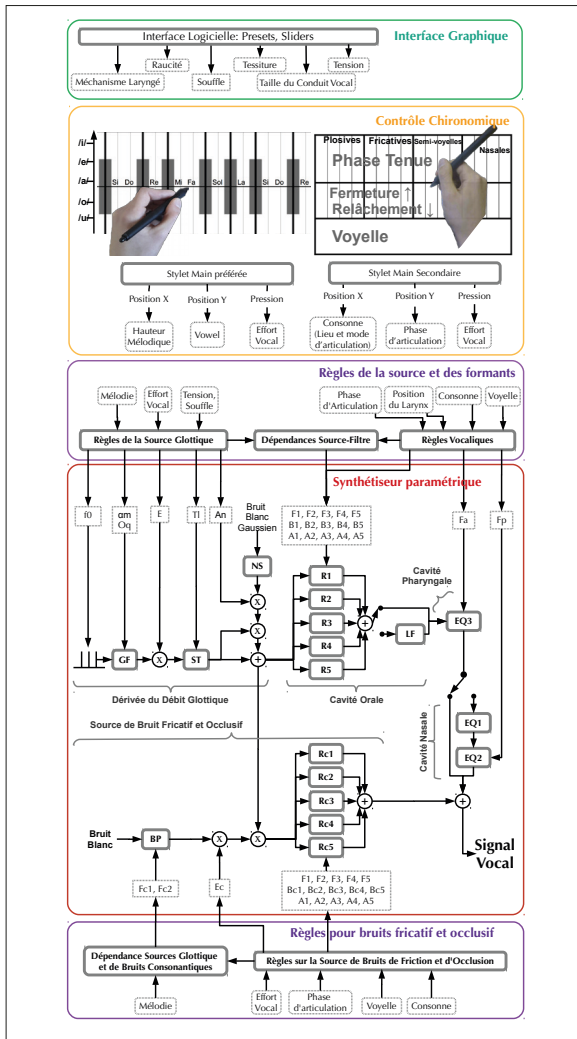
Interface Graphique

Interface Logicielle: Presets, Sliders

Raucité
Tessiture
Tension
Mécanisme Laryngé
Souffle
Taille du Conduit Vocal

Contrôle Chironomique

/i/
/e/
/a/
/o/
/u/

Si Do Re Mi Fa Sol La Si Do Re

Plosives Fricatives Semi-voyelles Nasales
Phase Tenue
Fermeture ↑
Relâchement ↓
Voyelle

Stylet Main préférée
Position X
Position Y
Pression
Hauteur Mélodique
Vowel
Effort Vocal

Stylet Main Secondaire
Position X
Position Y
Pression
Consonne (Lieu et mode d'articulation)
Phase d'articulation
Effort Vocal

Règles de la source et des formants

Mélodie
Effort Vocal
Tension, Souffle
Phase d'Articulation
Position du Larynx
Consonne
Voyelle

Règles de la Source Glottique
Dépendances Source-Filtre
Règles Vocaliques

Synthétiseur paramétrique

f0
αm Oq
E
Tl
An
Bruit Blanc Gaussien
F1, F2, F3, F4, F5
B1, B2, B3, B4, B5
A1, A2, A3, A4, A5
Fa
Fp

NS
R1
R2
R3
R4
R5
Cavité Pharyngale
LF
EQ3
GF
X
ST
+

Dérivée du Débit Glottique
Cavité Orale

Source de Bruit Fricatif et Occlusif

Cavité Nasale
EQ1
EQ2

Rc1
Rc2
Rc3
Rc4
Rc5
Bruit Blanc
BP

Signal Vocal

Fc1, Fc2
Ec
F1, F2, F3, F4, F5
Bc1, Bc2, Bc3, Bc4, Bc5
A1, A2, A3, A4, A5

Règles pour bruits fricatif et occlusif

Dépendance Sources Glottique et de Bruits Consonantiques
Règles sur la Source de Bruits de Friction et d'Occlusion

Mélodie
Effort Vocal
Phase d'articulation
Voyelle
Consonne